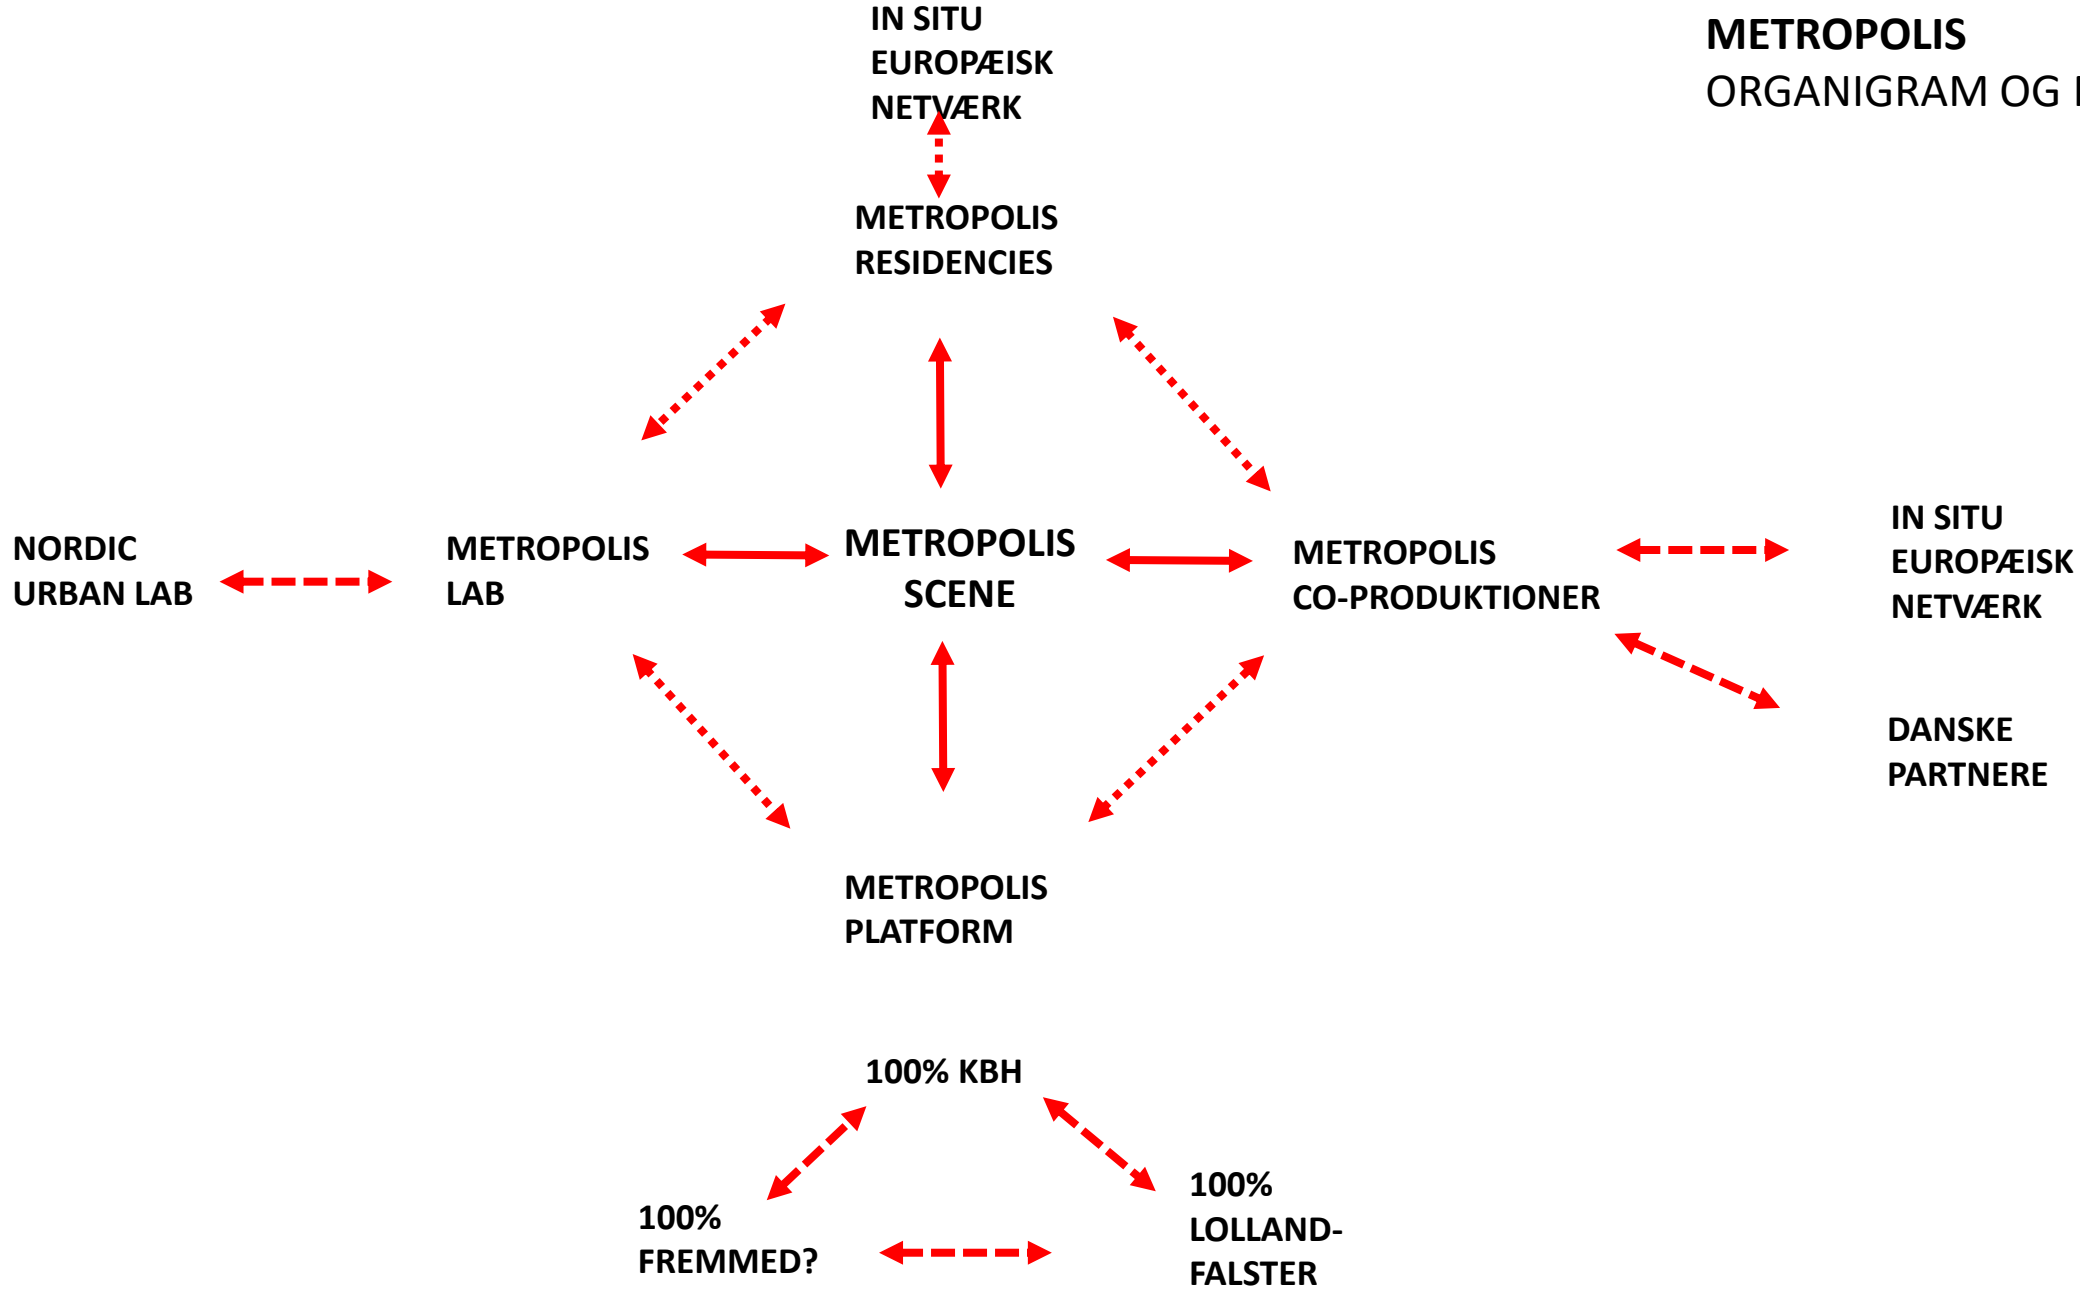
METROPOLIS
ORGANIGRAM OG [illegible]

IN SITU
EUROPÆISK
NETVÆRK

METROPOLIS
RESIDENCIES

NORDIC
URBAN LAB

METROPOLIS
LAB

METROPOLIS
SCENE

METROPOLIS
CO-PRODUKTIONER

IN SITU
EUROPÆISK
NETVÆRK

DANSKE
PARTNERE

METROPOLIS
PLATFORM

100% KBH

100%
FREMMED?

100%
LOLLAND-
FALSTER